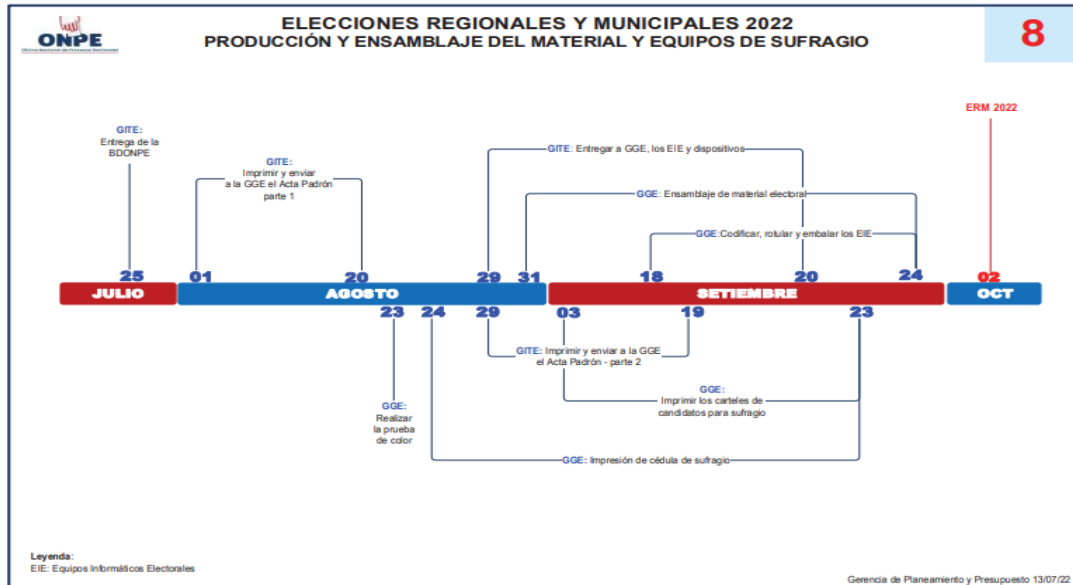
ONPE
Oficina Nacional de Procesos Electorales

ELECCIONES REGIONALES Y MUNICIPALES 2022
PRODUCCIÓN Y ENSAMBLAJE DEL MATERIAL Y EQUIPOS DE SUFRAGIO

8

ERM 2022

GITE: Entrega de la BDONPE

GITE: Imprimir y enviar a la GGE el Acta Padrón parte 1

GITE: Entregar a GGE, los EIE y dispositivos

GGE: Ensamblaje de material electoral

GGE: Codificar, rotular y embalar los EIE

25 01 20 29 31 18 20 24 02

JULIO AGOSTO SETIEMBRE OCT

23 24 29 03 19 23

GITE: Imprimir y enviar a la GGE el Acta Padrón - parte 2

GGE: Imprimir los carteles de candidatos para sufragio

GGE: Realizar la prueba de color

GGE: Impresión de cédula de sufragio

Leyenda:
EIE: Equipos Informáticos Electorales

Gerencia de Planeamiento y Presupuesto 13/07/22